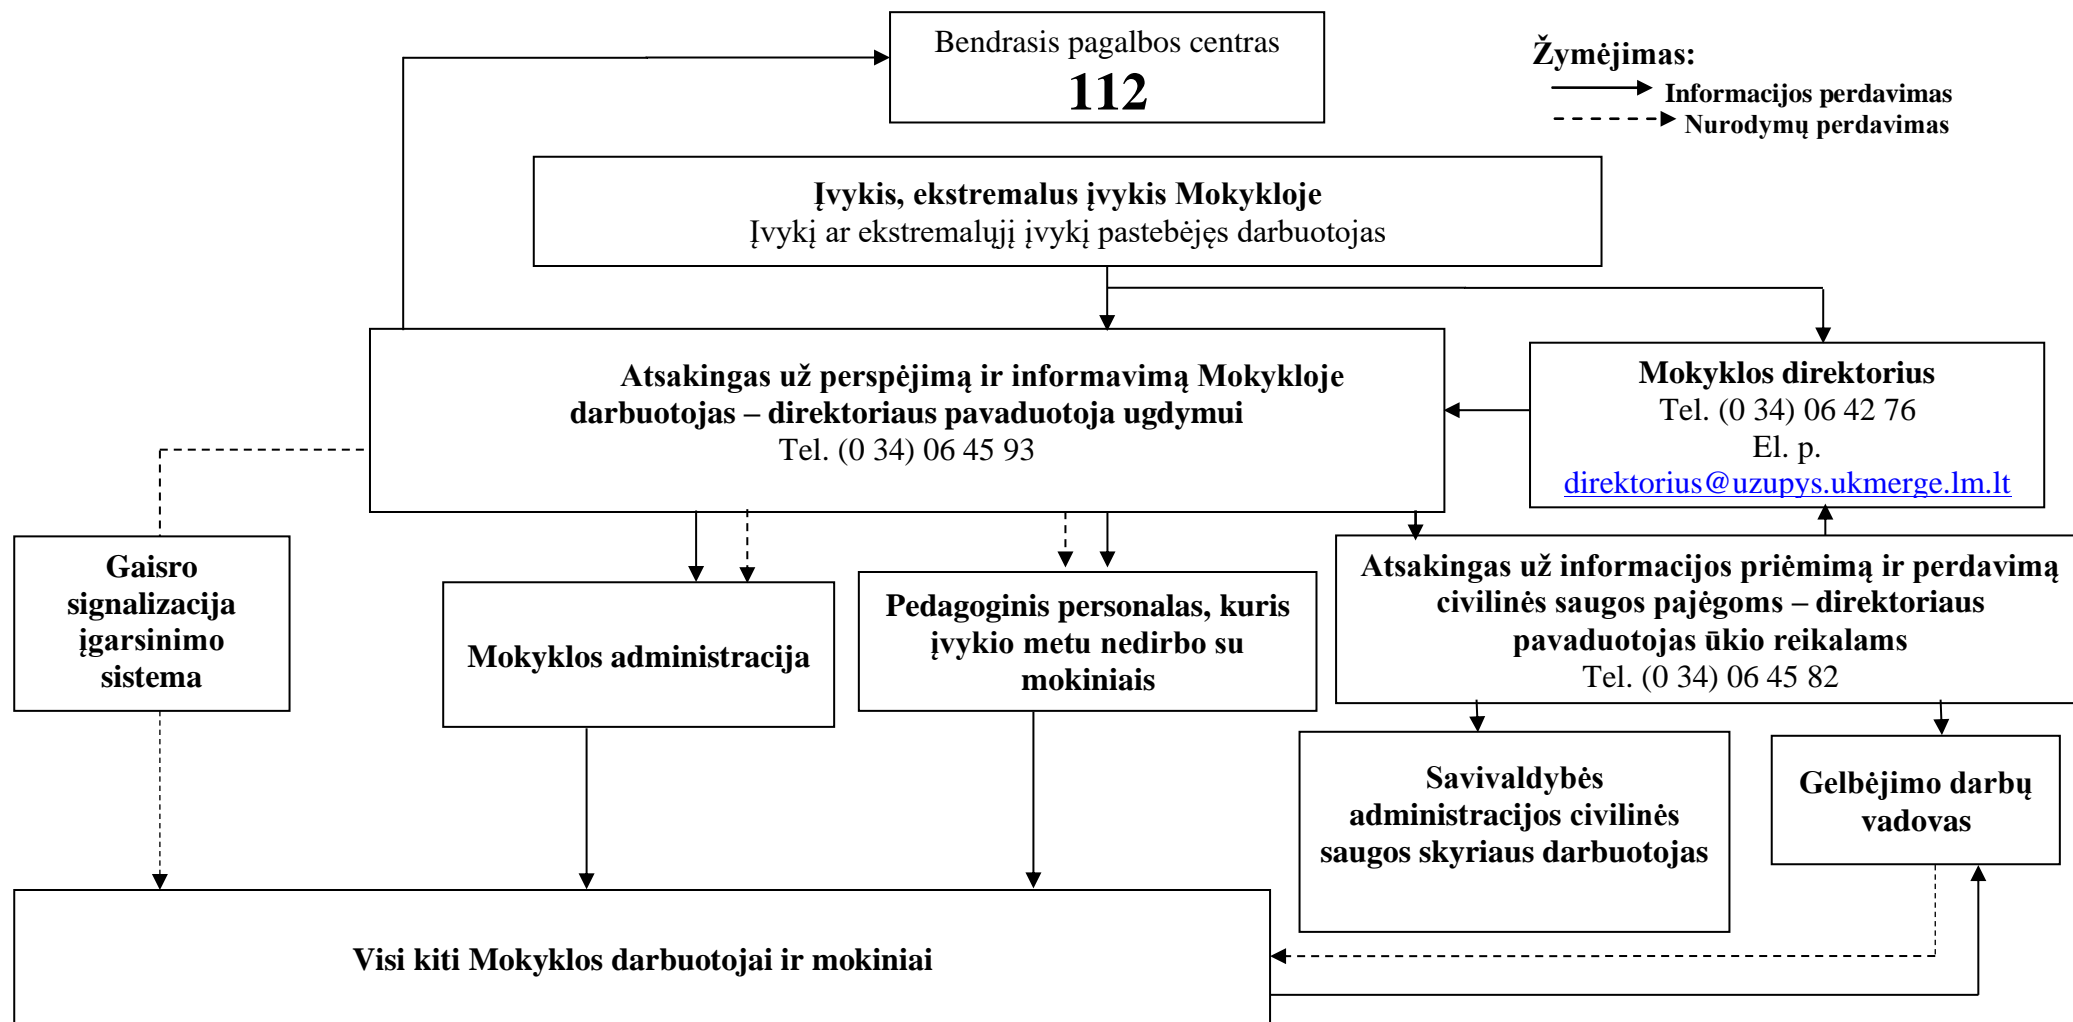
Bendrasis pagalbos centras
112

Žymėjimas:
Informacijos perdavimas
Nurodymų perdavimas

Įvykis, ekstremalus įvykis Mokykloje
Įvykį ar ekstremalųjį įvykį pastebėjęs darbuotojas

Atsakingas už perspėjimą ir informavimą Mokykloje darbuotojas – direktoriaus pavaduotoja ugdymui
Tel. (0 34) 06 45 93

Mokyklos direktorius
Tel. (0 34) 06 42 76
El. p.
direktorius@uzupys.ukmerge.lm.lt

Gaisro signalizacija įgarsinimo sistema

Mokyklos administracija

Pedagoginis personalas, kuris įvykio metu nedirbo su mokiniais

Atsakingas už informacijos priėmimą ir perdavimą civilinės saugos pajėgoms – direktoriaus pavaduotojas ūkio reikalams
Tel. (0 34) 06 45 82

Savivaldybės administracijos civilinės saugos skyriaus darbuotojas

Gelbėjimo darbų vadovas

Visi kiti Mokyklos darbuotojai ir mokiniai